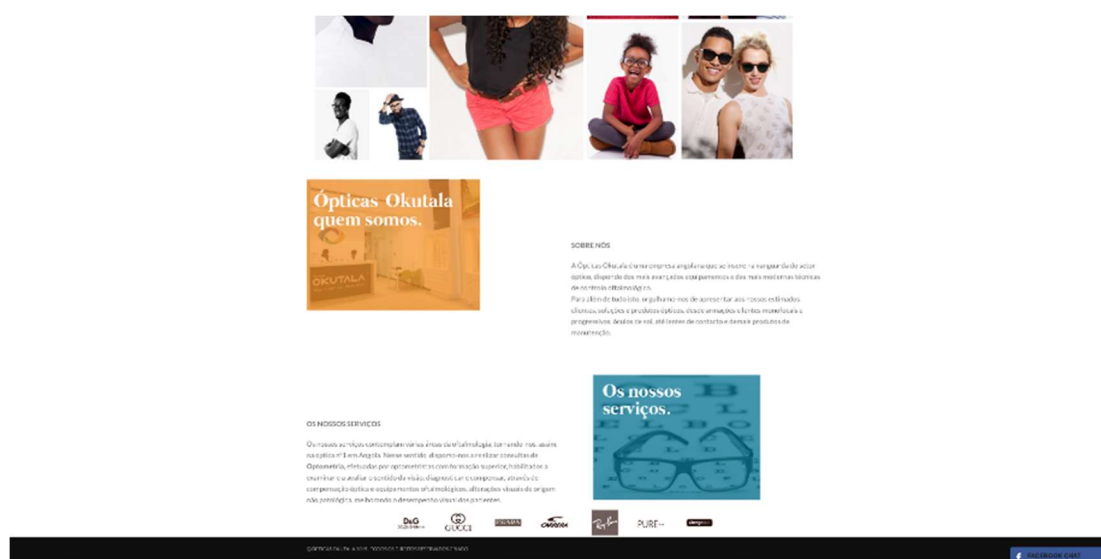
Ópticas Okutala quem somos.

OKUTALA

SOBRE NÓS

A Ópticas Okutala é uma empresa angolana que se insere na vanguarda do sector óptico, dispondo dos mais avançados equipamentos e dos mais modernos técnicas de contexto oftalmológico.
Para além de tudo isto, orgulhamo-nos de apresentar aos nossos estimados clientes, soluções e produtos ópticos, desde armações e lentes monofocais e progressivas, óculos de sol, até lentes de contacto e demais produtos de manutenção.

Os nossos serviços.

OS NOSSOS SERVIÇOS

Os nossos serviços contemplam várias áreas da oftalmologia, tornando-nos, assim, na óptica nº1 em Angola. Nesse sentido, dispomo-nos a realizar consultas de Optometria, efectuadas por optometristas com formação superior, habilitados a examinar ou avaliar a acuidade visual, diagnosticar e compensar, através de compensação óptica e equipamentos oftalmológicos, alterações visuais de origem não patológica, melhorando o desempenho visual dos pacientes.

D&G GUCCI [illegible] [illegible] Ray-Ban PURE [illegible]

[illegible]

FACEBOOK CHAT